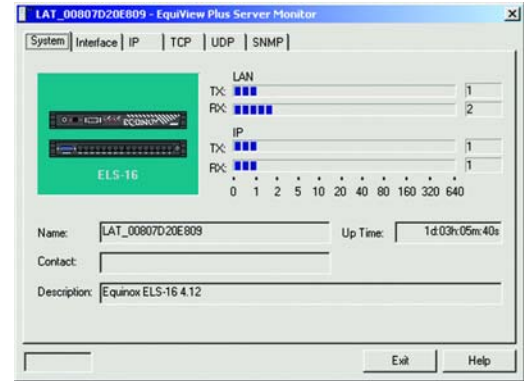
LAT_00807D20E809 - EquiView Plus Server Monitor

System | Interface | IP | TCP | UDP | SNMP

EQUINOX

ELS-16

LAN
TX: 1
RX: 2

IP
TX: 1
RX: 1

0 1 2 5 10 20 40 80 160 320 640

Name: LAT_00807D20E809

Up Time: 1d:03h:05m:40s

Contact:

Description: Equinox ELS-16 4.12

Exit

Help